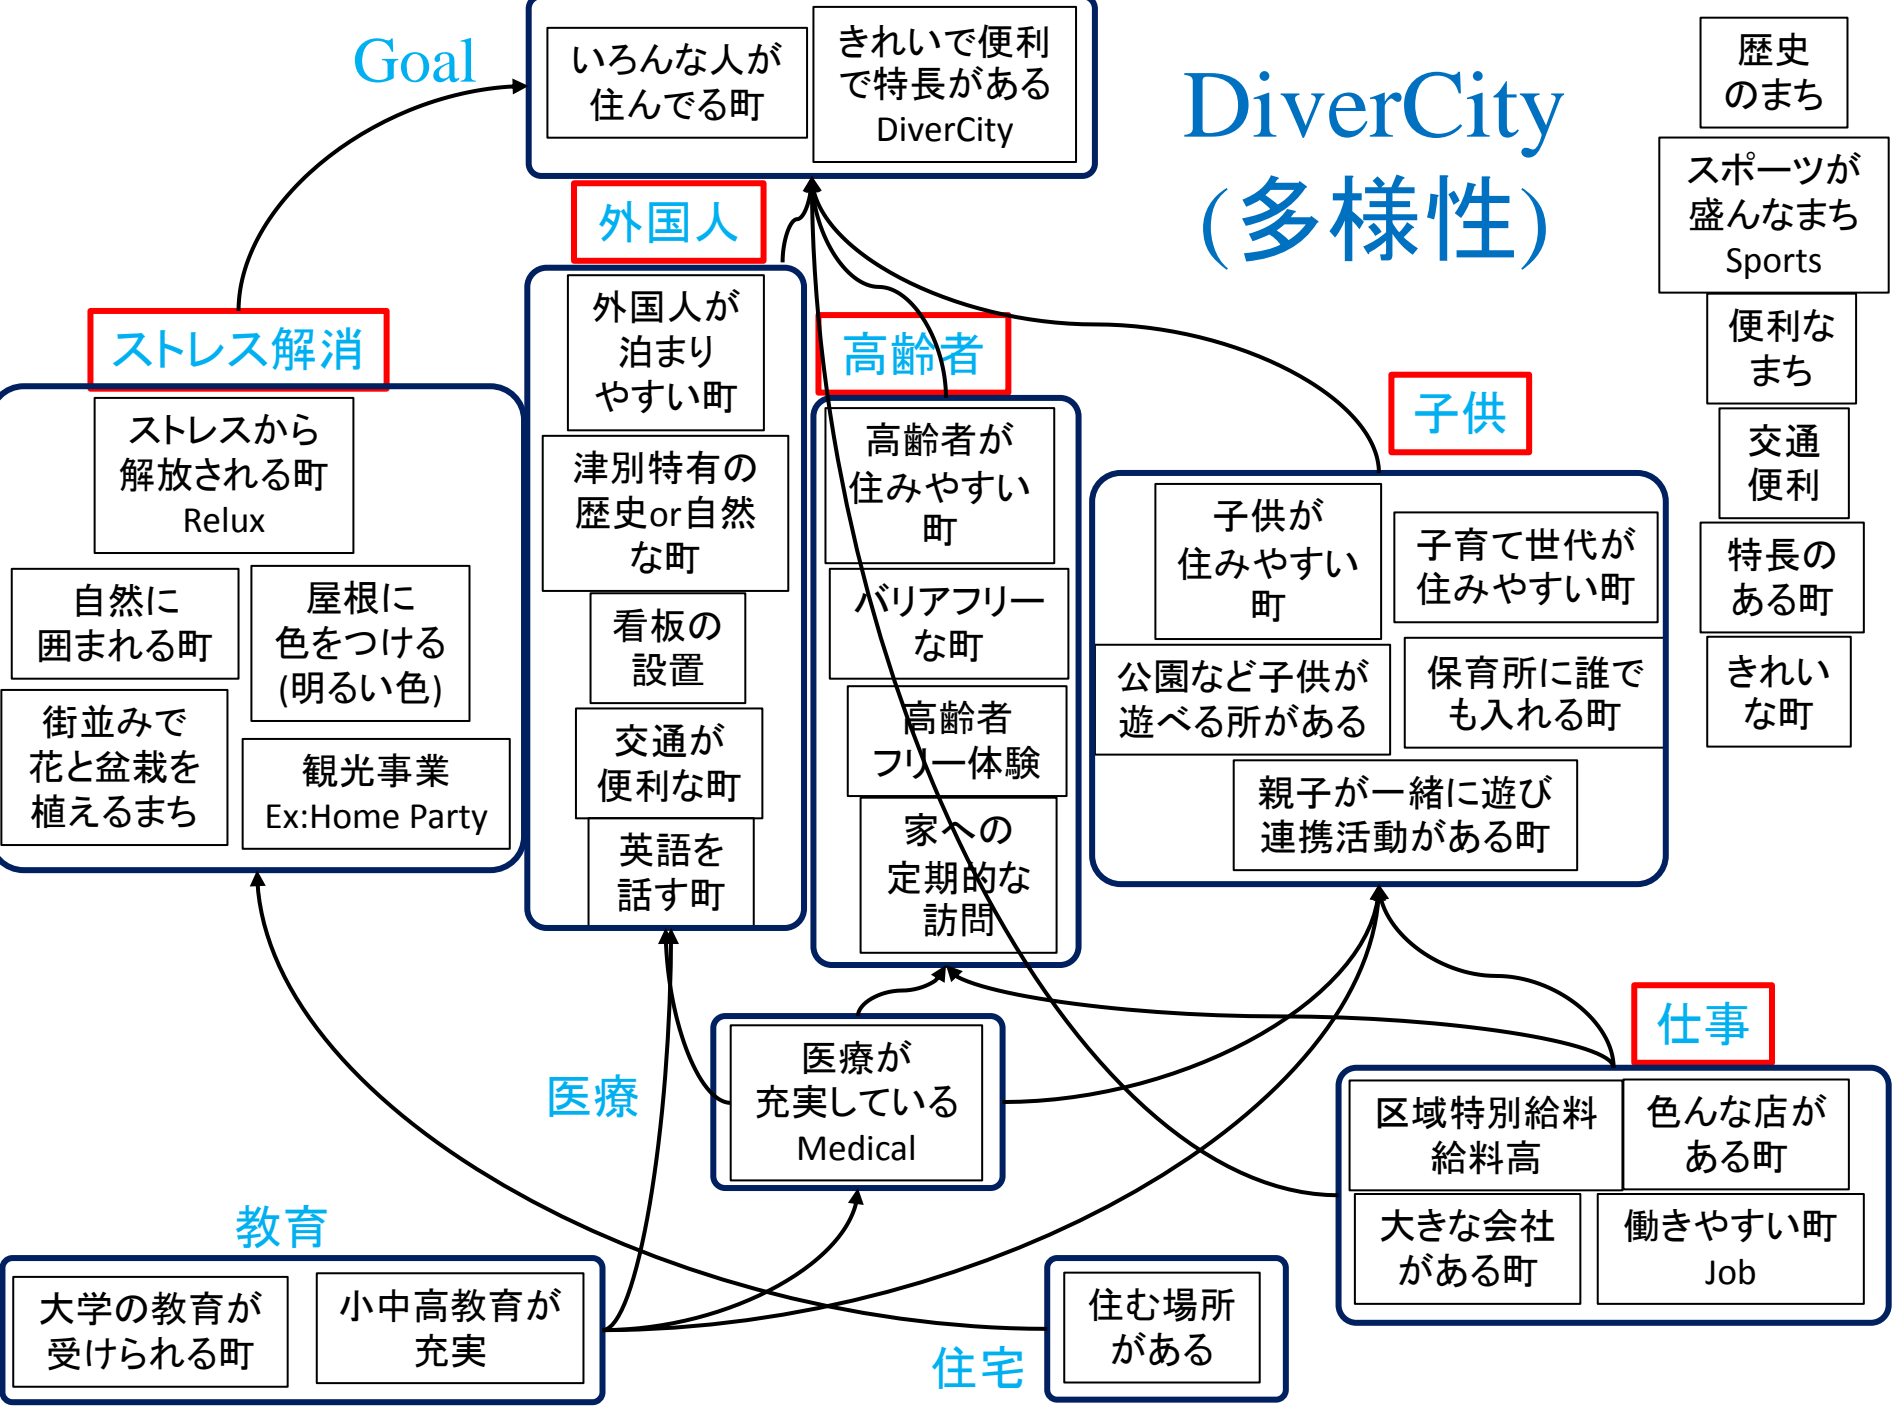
Goal

いろんな人が住んでる町

きれいで便利で特長がある DiverCity

DiverCity (多様性)

歴史のまち

スポーツが盛んなまち Sports

便利なまち

交通便利

特長のある町

きれいな町

ストレス解消

ストレスから解放される町 Relux

自然に囲まれる町

屋根に色をつける (明るい色)

街並みで花と盆栽を植えるまち

観光事業 Ex:Home Party

外国人

外国人が泊まりやすい町

津別特有の歴史or自然な町

看板の設置

交通が便利な町

英語を話す町

高齢者

高齢者が住みやすい町

バリアフリーな町

高齢者フリー体験

家への定期的な訪問

子供

子供が住みやすい町

子育て世代が住みやすい町

公園など子供が遊べる所がある

保育所に誰でも入れる町

親子が一緒に遊び連携活動がある町

医療

医療が充実している Medical

仕事

区域特別給料 給料高

色んな店がある町

大きな会社がある町

働きやすい町 Job

教育

大学の教育が受けられる町

小中高教育が充実

住宅

住む場所がある